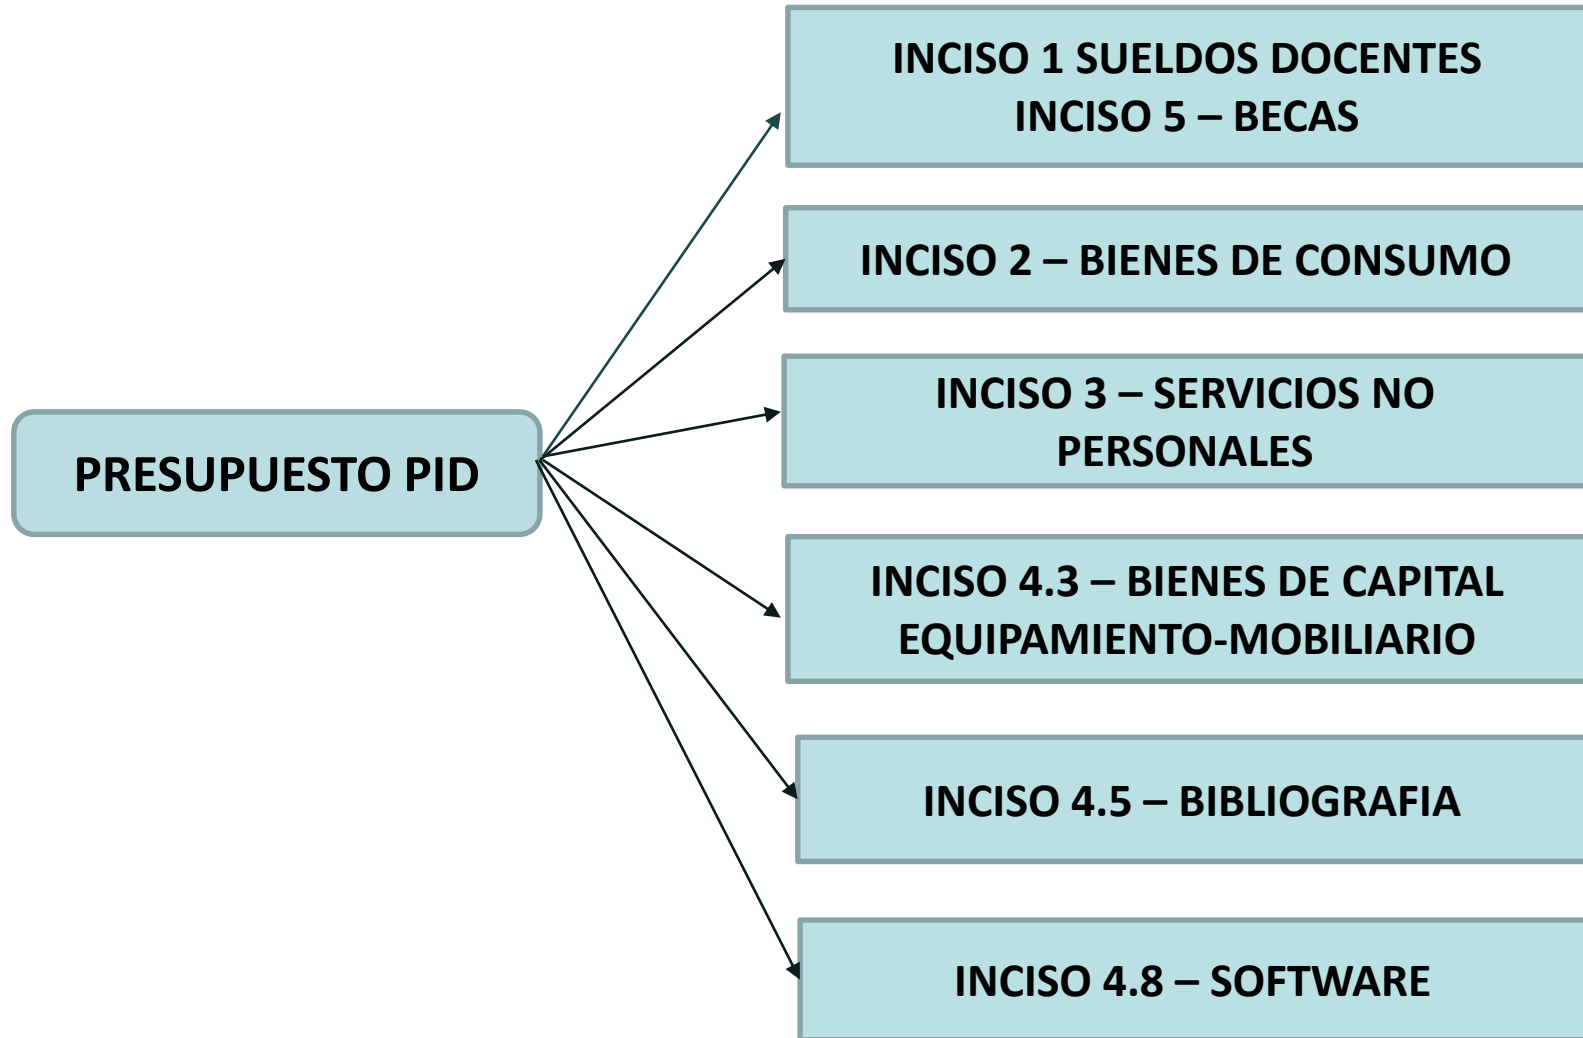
PRESUPUESTO PID

INCISO 1 SUELDOS DOCENTES
INCISO 5 – BECAS

INCISO 2 – BIENES DE CONSUMO

INCISO 3 – SERVICIOS NO PERSONALES

INCISO 4.3 – BIENES DE CAPITAL
EQUIPAMIENTO-MOBILIARIO

INCISO 4.5 – BIBLIOGRAFIA

INCISO 4.8 – SOFTWARE